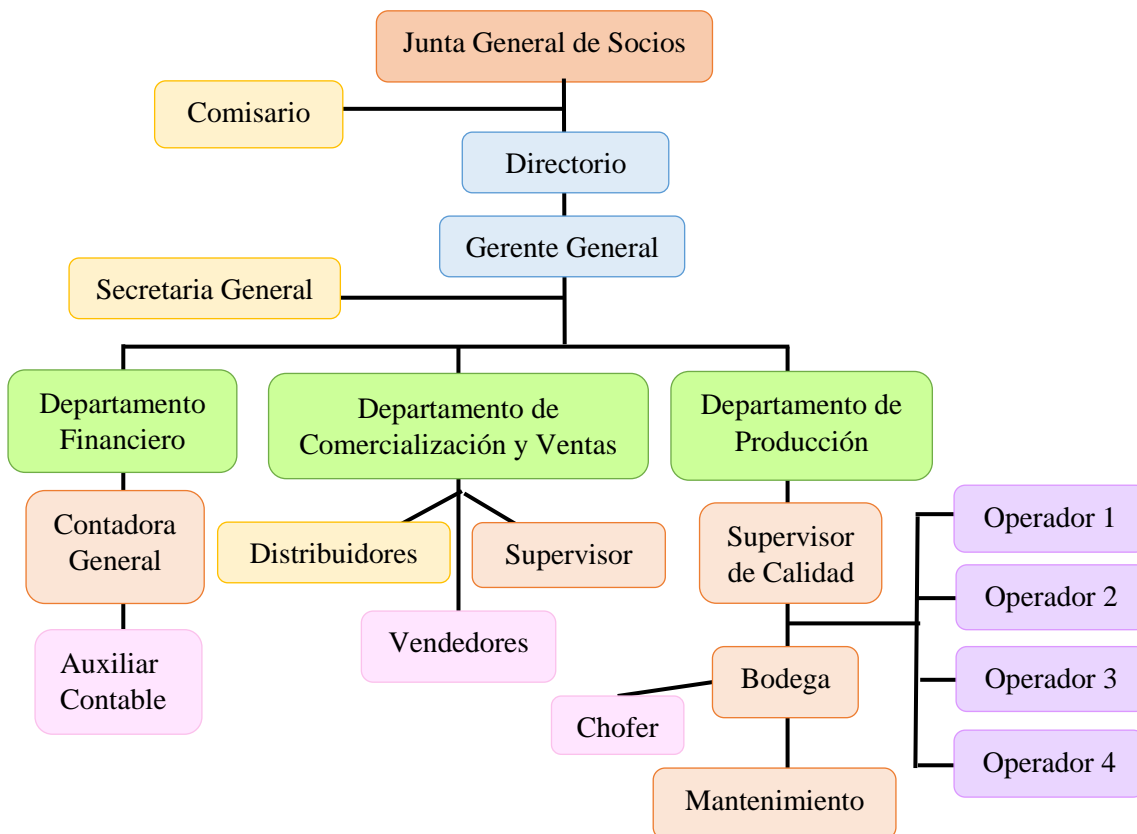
Junta General de Socios

Comisario

Directorio

Gerente General

Secretaria General

Departamento Financiero

Departamento de Comercialización y Ventas

Departamento de Producción

Contadora General

Auxiliar Contable

Distribuidores

Supervisor

Vendedores

Supervisor de Calidad

Operador 1

Operador 2

Operador 3

Operador 4

Bodega

Chofer

Mantenimiento